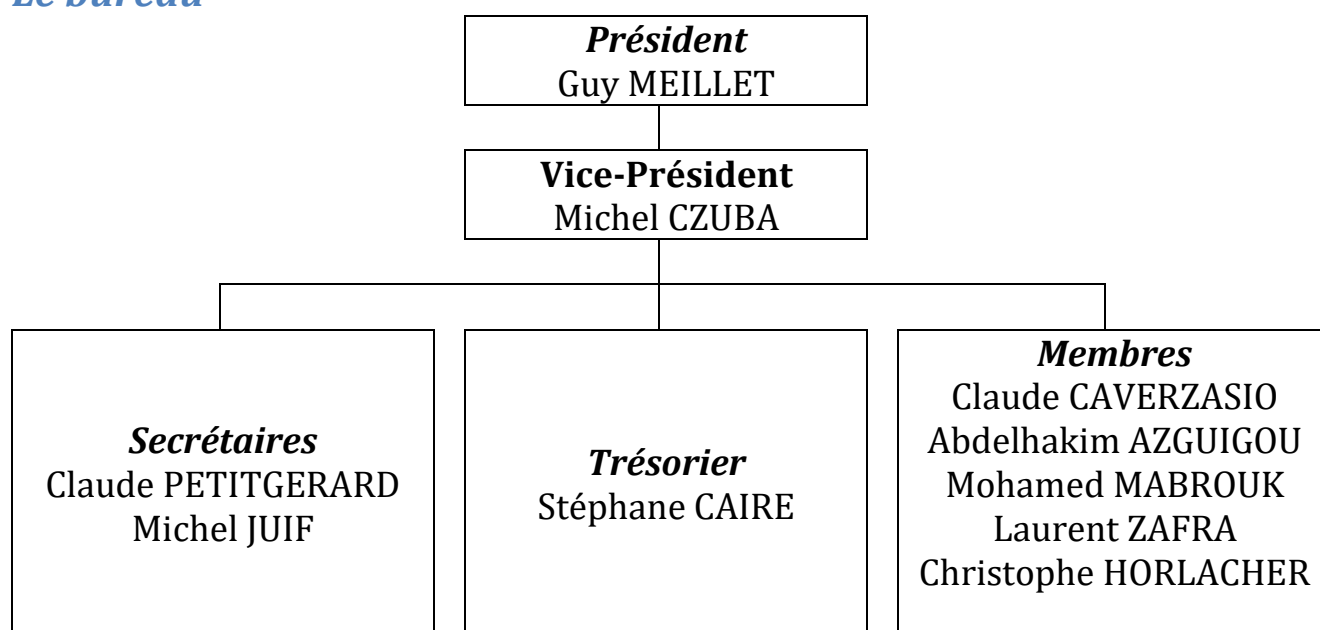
Le bureau

Président
Guy MEILLET

Vice-Président
Michel CZUBA

Secrétaires
Claude PETITGERARD
Michel JUIF

Trésorier
Stéphane CAIRE

Membres
Claude CAVERZASIO
Abdelhakim AZGUIGOU
Mohamed MABROUK
Laurent ZAFRA
Christophe HORLACHER